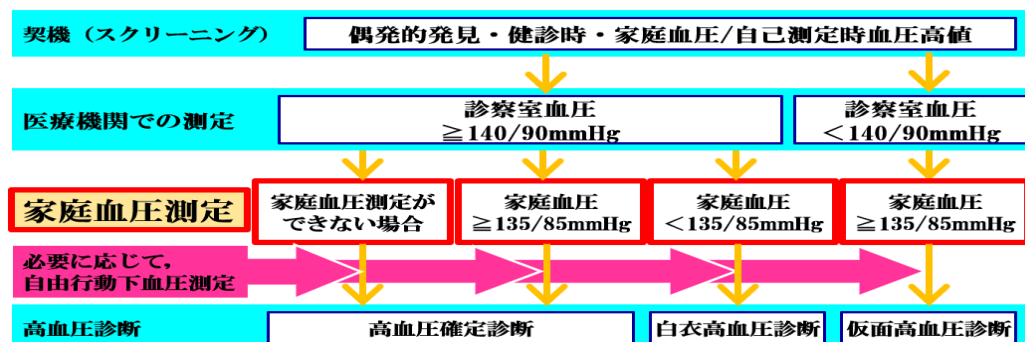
契機（スクリーニング）

偶発的発見・健診時・家庭血圧/自己測定時血圧高値

医療機関での測定

診察室血圧 ≧140/90mmHg

診察室血圧 ＜140/90mmHg

家庭血圧測定

家庭血圧測定ができない場合

家庭血圧 ≧135/85mmHg

家庭血圧 ＜135/85mmHg

家庭血圧 ≧135/85mmHg

必要に応じて，自由行動下血圧測定

高血圧診断

高血圧確定診断

白衣高血圧診断

仮面高血圧診断